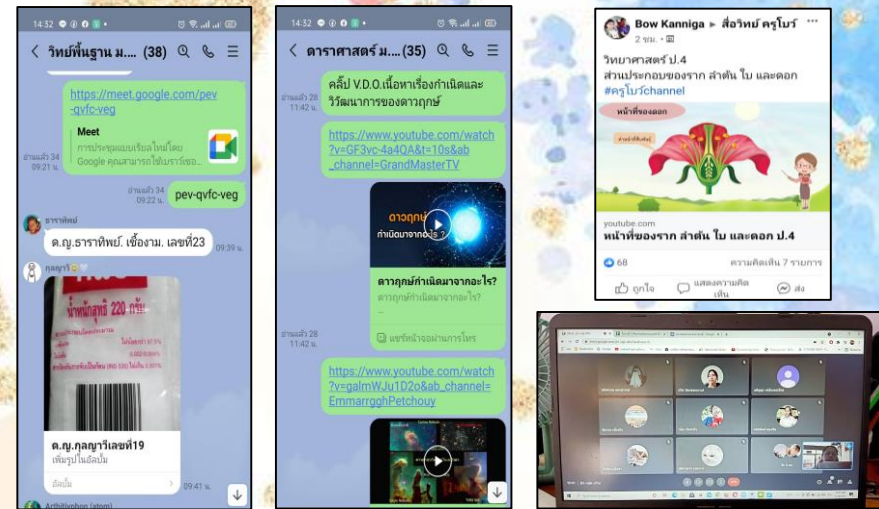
14:32

< วิทย์พื้นฐาน ม.... (38)

https://meet.google.com/pev-qvfc-veg

Meet
การประชุมแบบเรียลไทม์โดย Google คุณสามารถใช้เบราว์เซอ...

อ่านแล้ว 34
09:21 น.

อ่านแล้ว 34
09:22 น.

pev-qvfc-veg

ธาราทิพย์

ด.ญ.ธาราทิพย์. เชื้องาม. เลขที่23

09:39 น.

กุลญาวี

น้ำหนักสุทธิ 220 กรัม

ด.ญ.กุลญาวีเลขที่19
เพิ่มรูปในอัลบั้ม

อัลบั้ม

09:41 น.

Arthitphon (atom)

14:32

< ดาราศาสตร์ ม.... (35)

อ่านแล้ว 28
11:42 น.

คลิ๊ป V.D.O.เนื้อหาเรื่องกำเนิดและวิวัฒนาการของดาวฤกษ์

https://www.youtube.com/watch?v=GF3vc-4a4QA&t=10s&ab_channel=GrandMasterTV

ดาวฤกษ์ กำเนิดมาจากอะไร?

ดาวฤกษ์กำเนิดมาจากอะไร?
ดาวฤกษ์กำเนิดมาจากอะไร?
...

แชร์หน้าจอผ่านการโทร

อ่านแล้ว 28
11:42 น.

https://www.youtube.com/watch?v=galmWJu1D2o&ab_channel=EmmarrgghPetchouy

Bow Kanniga ▸ สื่อวิทย์ ครูโบว์ ···
2 ชม. •

วิทยาศาสตร์ ป.4
ส่วนประกอบของราก ลำต้น ใบ และดอก
#ครูโบว์channel

หน้าที่ของดอก

youtube.com
หน้าที่ของราก ลำต้น ใบ และดอก ป.4

68
ความคิดเห็น 7 รายการ

ถูกใจ
แสดงความคิดเห็น
ส่ง